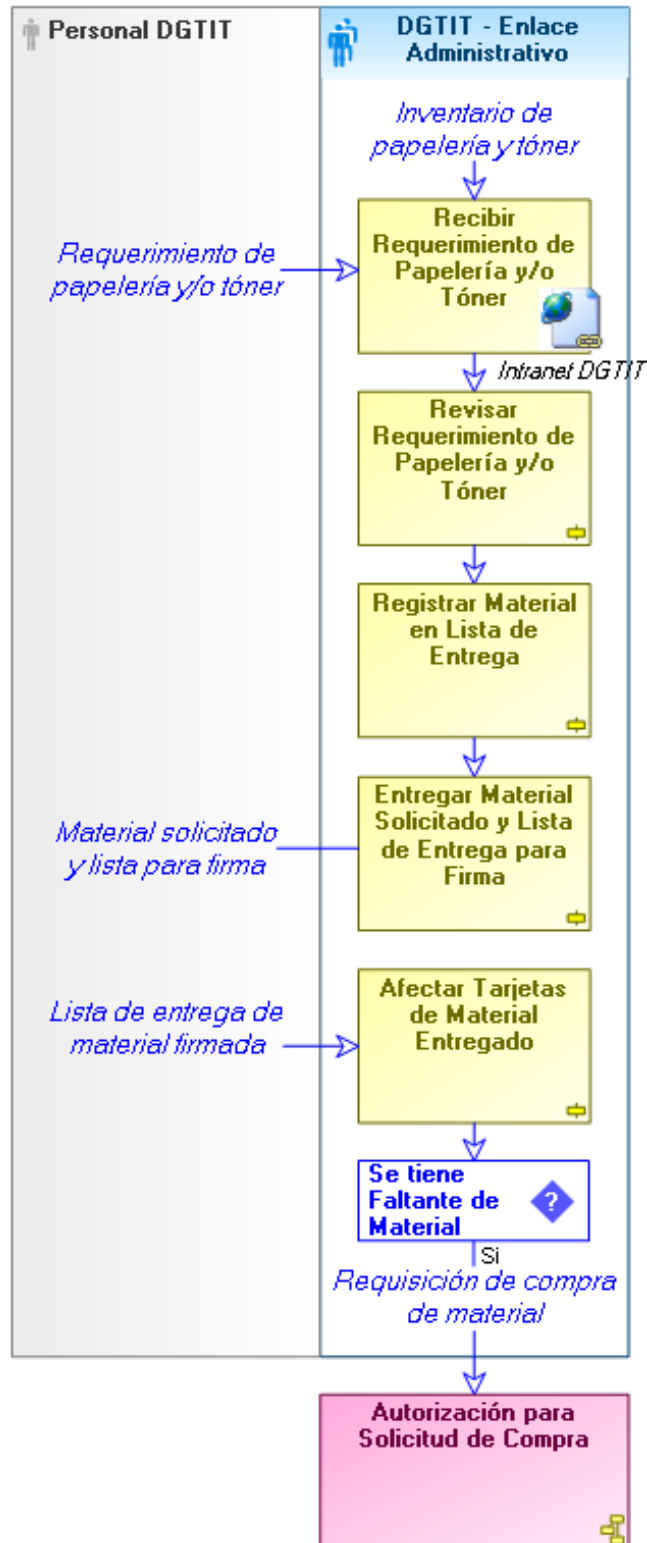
Personal DGTIT

DGTIT - Enlace Administrativo

Inventario de papelería y tóner

Requerimiento de papelería y/o tóner

Recibir Requerimiento de Papelería y/o Tóner

Intranet DGTIT

Revisar Requerimiento de Papelería y/o Tóner

Registrar Material en Lista de Entrega

Material solicitado y lista para firma

Entregar Material Solicitado y Lista de Entrega para Firma

Lista de entrega de material firmada

Afectar Tarjetas de Material Entregado

Se tiene Faltante de Material

Si

Requisición de compra de material

Autorización para Solicitud de Compra